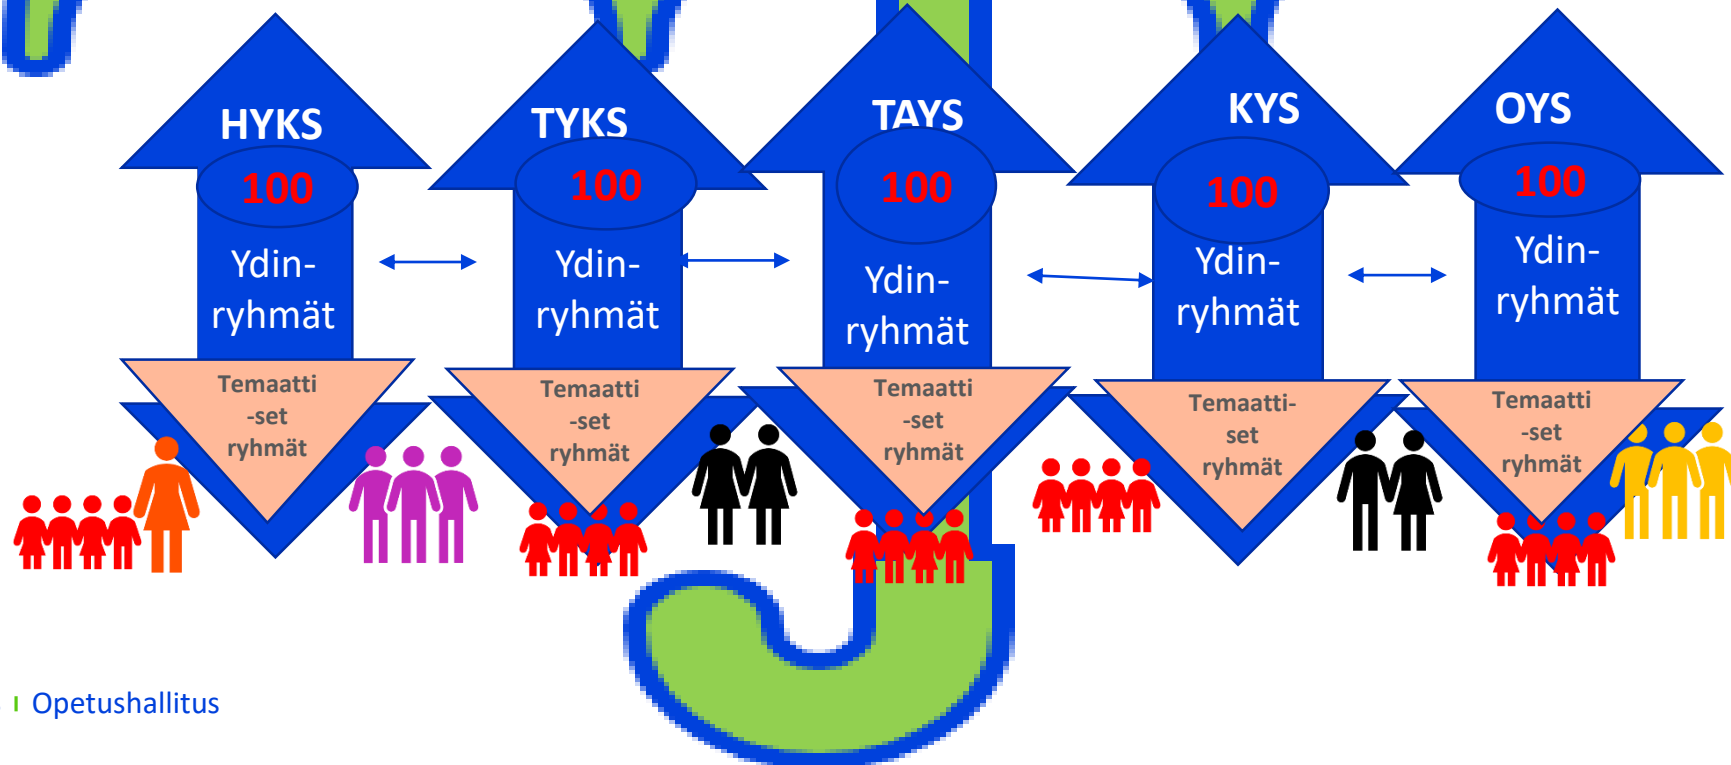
HYKS
100
Ydin-ryhmät
Temaatti-set ryhmät

TYKS
100
Ydin-ryhmät
Temaatti-set ryhmät

TAYS
100
Ydin-ryhmät
Temaatti-set ryhmät

KYS
100
Ydin-ryhmät
Temaatti-set ryhmät

OYS
100
Ydin-ryhmät
Temaatti-set ryhmät

Opetushallitus